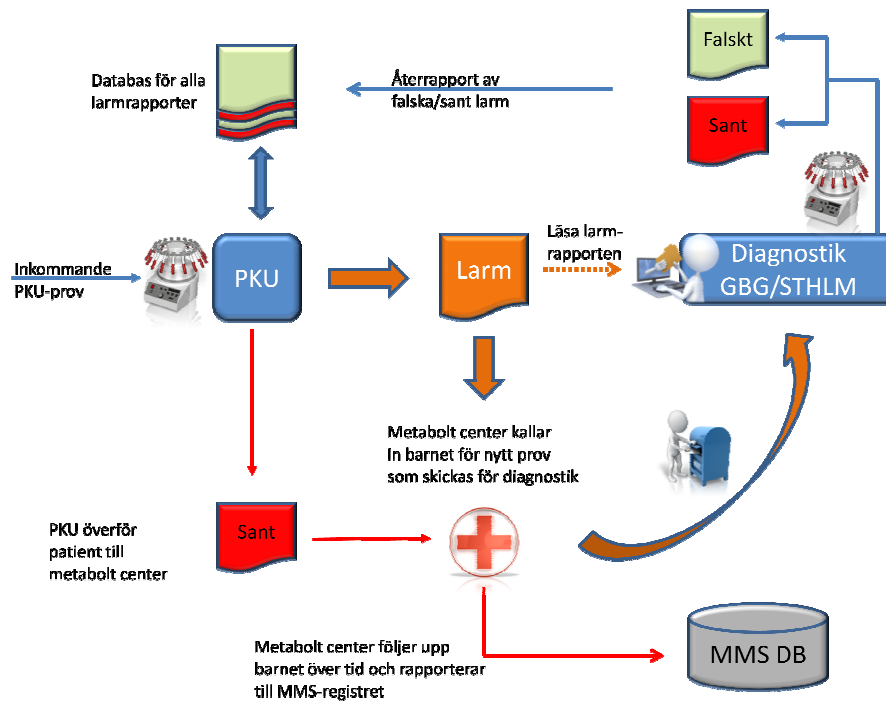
Falskt

Sant

Databas för alla larmrapporter

Återrapport av falska/sant larm

Inkommande PKU-prov

PKU

Larm

Läsa larm-rapporten

Diagnostik GBG/STHLM

Metabolt center kallar In barnet för nytt prov som skickas för diagnostik

PKU överför patient till metabolt center

Sant

Metabolt center följer upp barnet över tid och rapporterar till MMS-registret

MMS DB